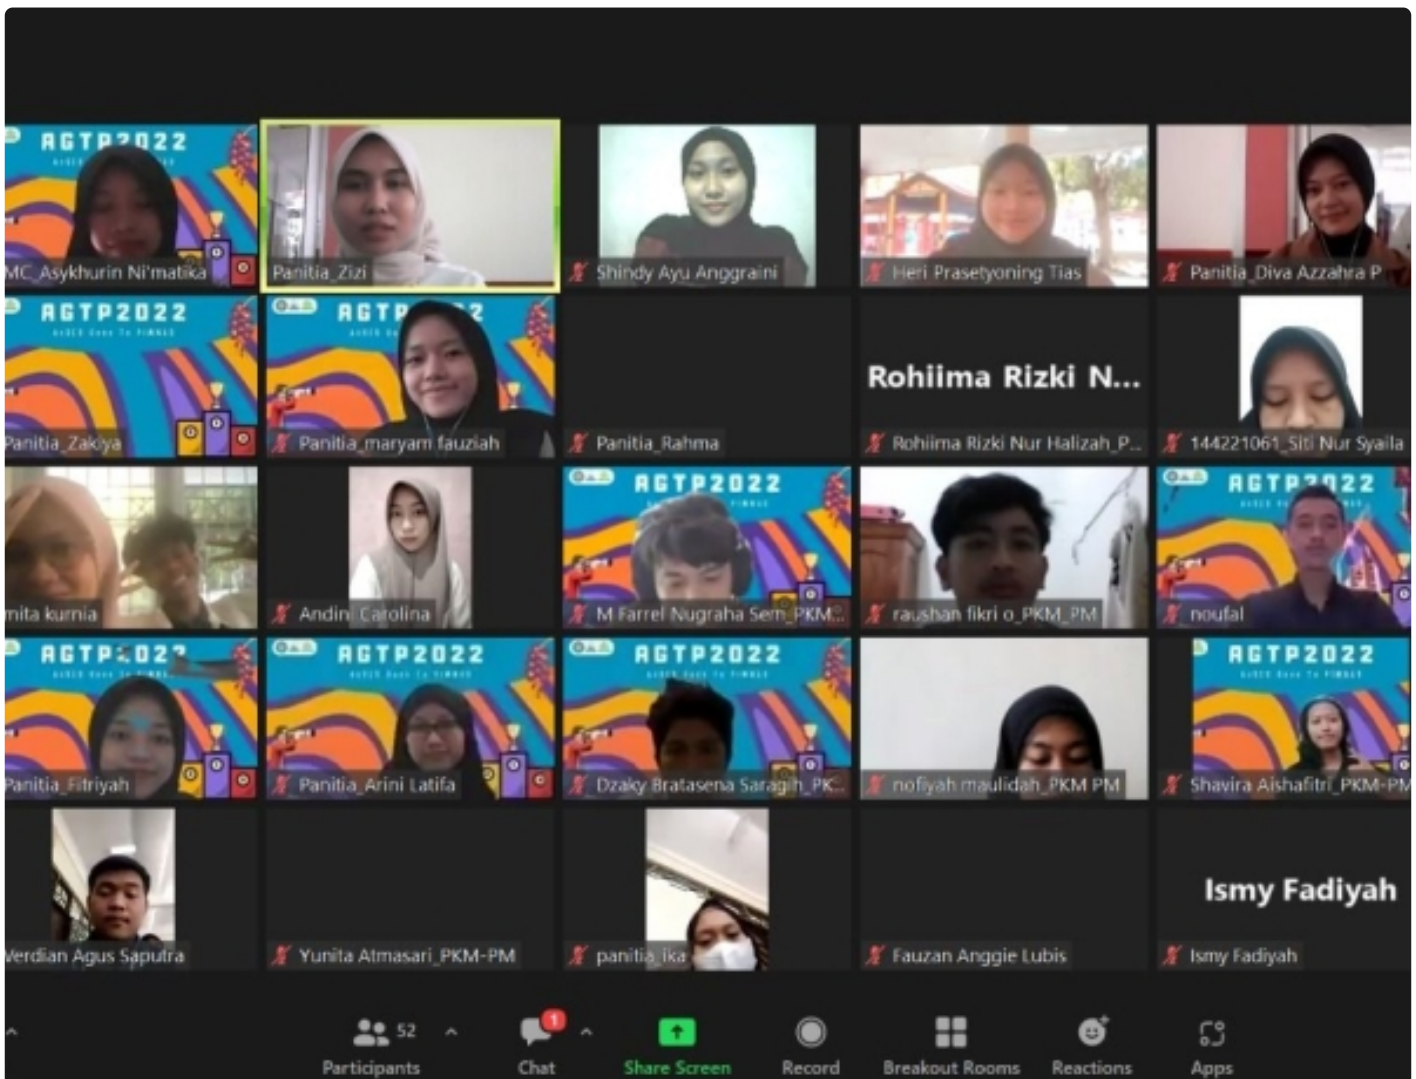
AGTP2022

MC_Asykhurin Ni'matika

Panitia_Zizi

Shindy Ayu Anggraini

Heri Prasetyoning Tias

Panitia_Diva Azzahra P

AGTP2022

Panitia_Zakiya

AGTP2022

Panitia_maryam fauziah

Panitia_Rahma

Rohiima Rizki N...

Rohiima Rizki Nur Halizah_P...

144221061_Siti Nur Syaila

nita kurnia

Andini Carolina

AGTP2022

M Farrel Nugraha Sem_PKM...

raushan fikri o_PKM_PM

AGTP2022

noufal

AGTP2022

Panitia_Fitriyah

AGTP2022

Panitia_Arini Latifa

AGTP2022

Dzaky Bratasena Saragih_PK...

nofiyah maulidah_PKM PM

AGTP2022

Shavira Aishafitri_PKM-PM

Verdian Agus Saputra

Yunita Atmasari_PKM-PM

panitia_ika

Fauzan Anggie Lubis

Ismy Fadiyah

Ismy Fadiyah

52 Participants

1 Chat

Share Screen

Record

Breakout Rooms

Reactions

Apps